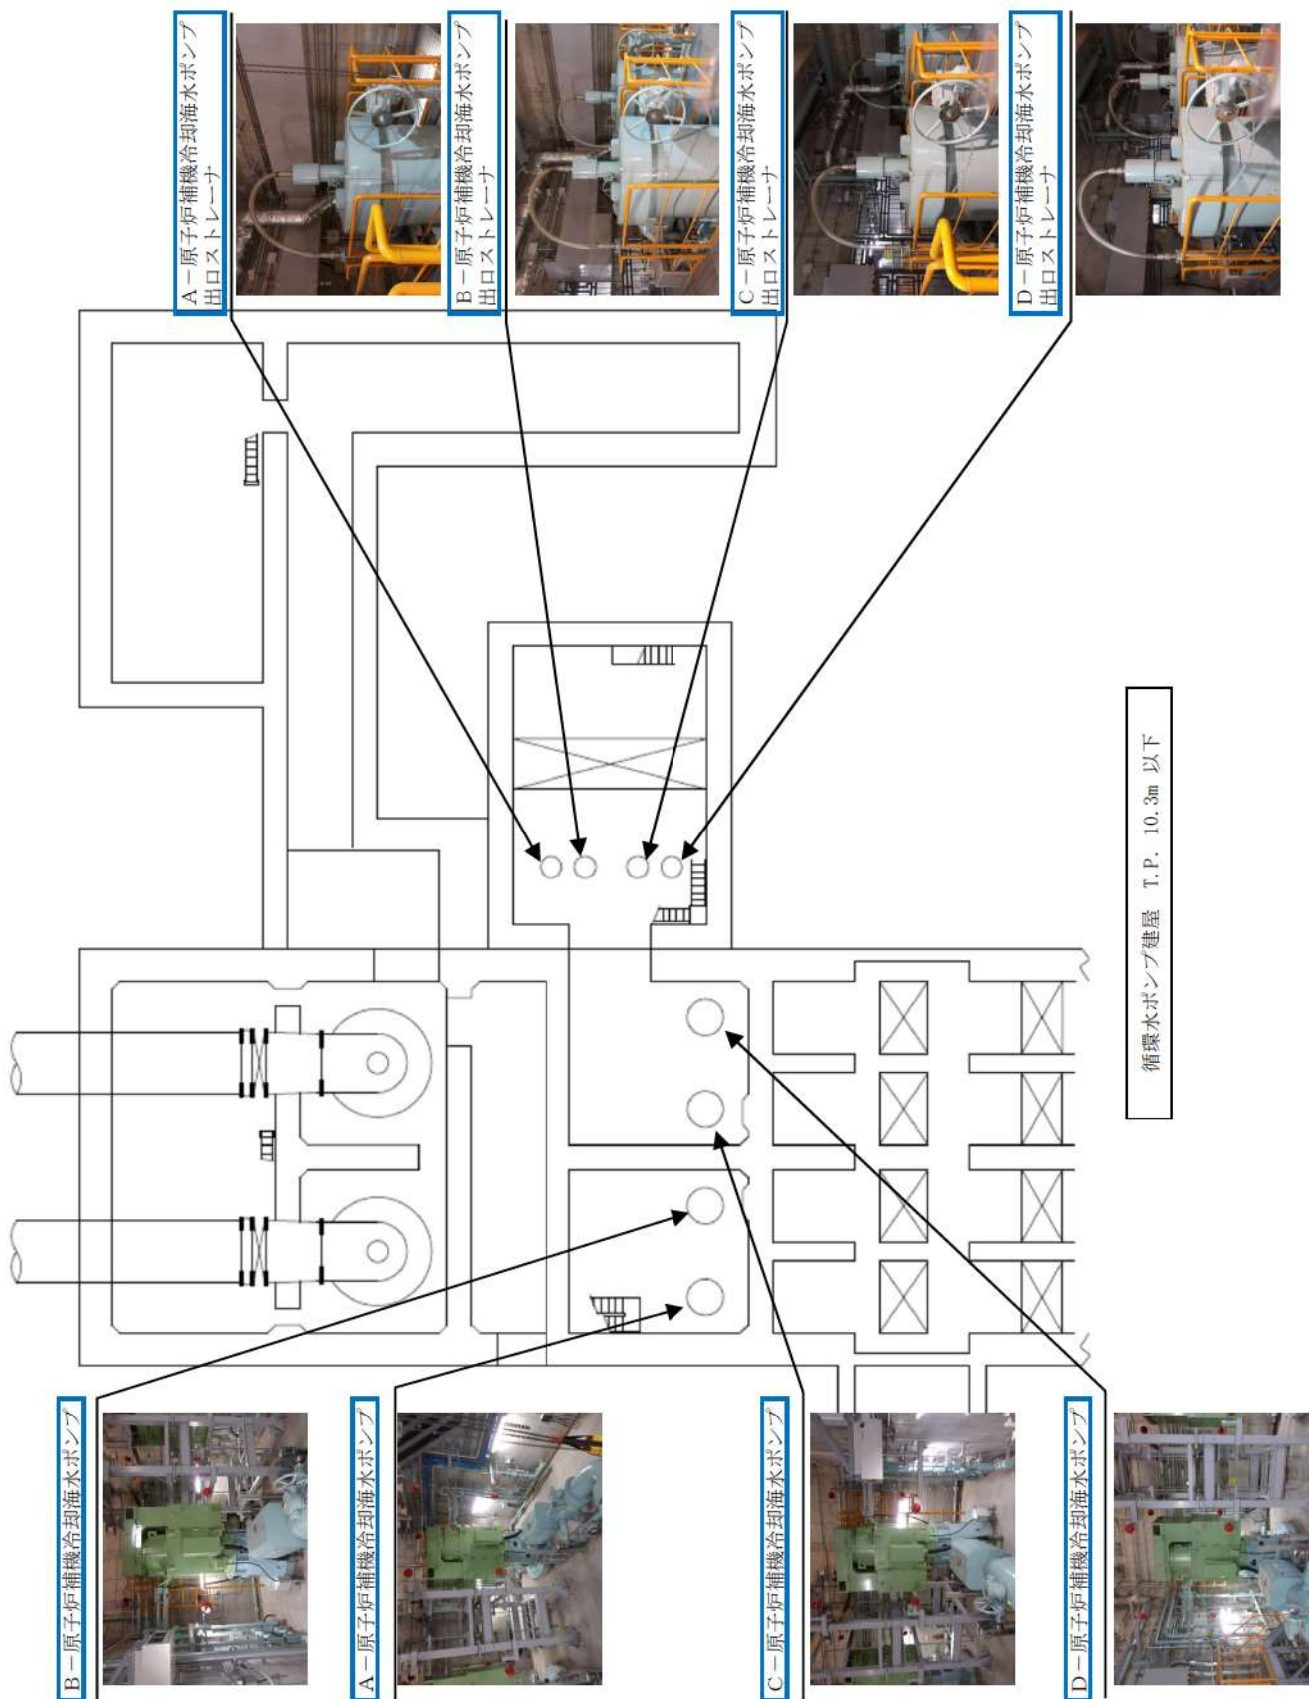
A－原子炉補機冷却海水ポンプ出口ストレーナ

B－原子炉補機冷却海水ポンプ出口ストレーナ

C－原子炉補機冷却海水ポンプ出口ストレーナ

D－原子炉補機冷却海水ポンプ出口ストレーナ

循環水ポンプ建屋　T.P.　10.3m 以下

B－原子炉補機冷却海水ポンプ

A－原子炉補機冷却海水ポンプ

C－原子炉補機冷却海水ポンプ

D－原子炉補機冷却海水ポンプ